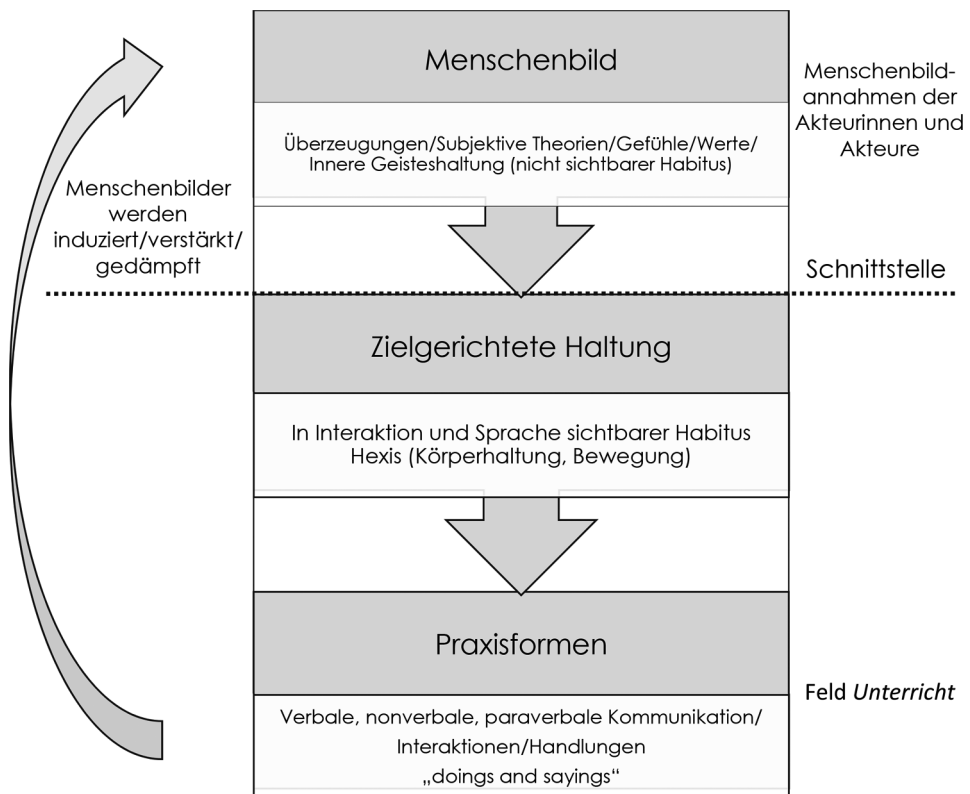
Menschenbild

Menschenbildannahmen der Akteurinnen und Akteure

Überzeugungen/Subjektive Theorien/Gefühle/Werte/ Innere Geisteshaltung (nicht sichtbarer Habitus)

Menschenbilder werden induziert/verstärkt/ gedämpft

Schnittstelle

Zielgerichtete Haltung

In Interaktion und Sprache sichtbarer Habitus
Hexis (Körperhaltung, Bewegung)

Praxisformen

Feld *Unterricht*

Verbale, nonverbale, paraverbale Kommunikation/ Interaktionen/Handlungen
„doings and sayings“